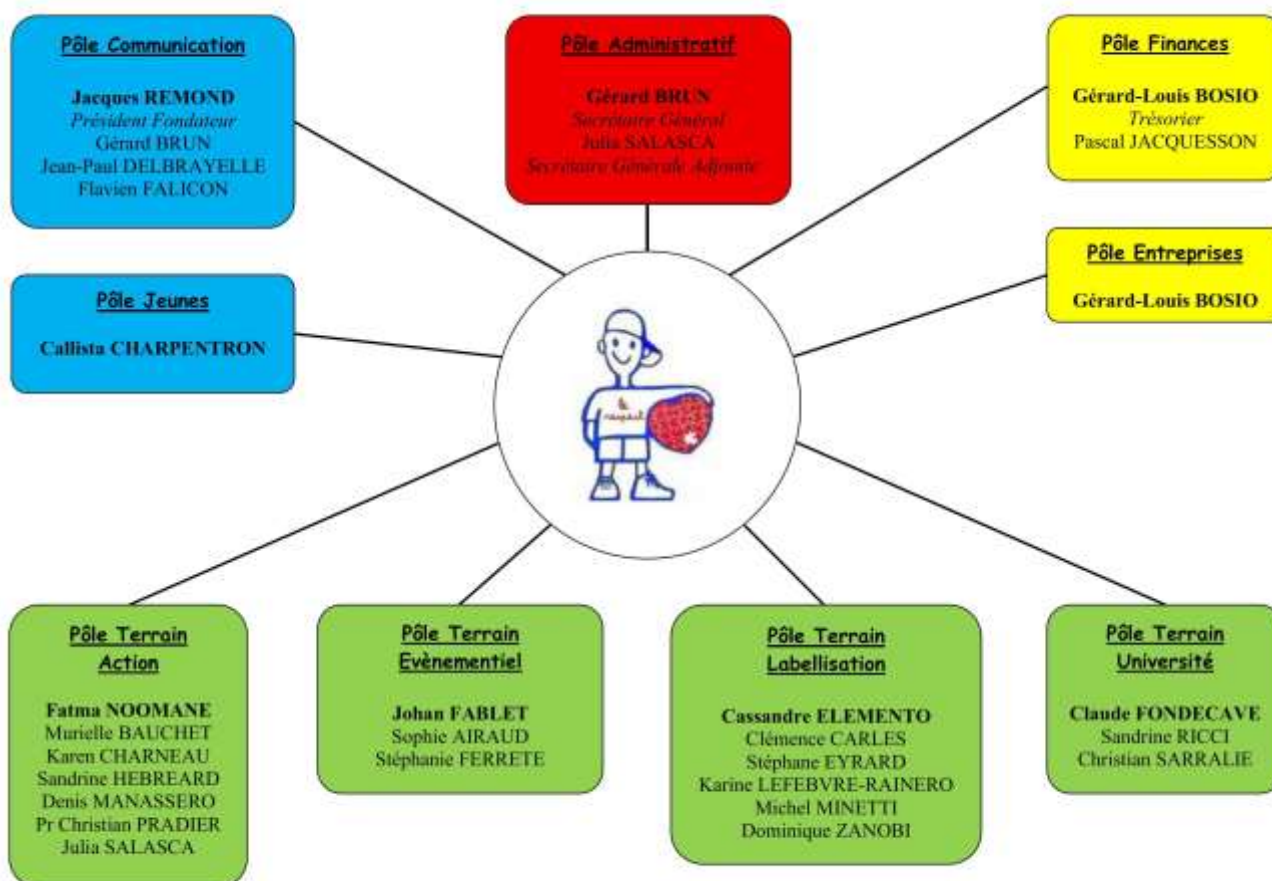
Pôle Communication

Jacques REMOND
Président Fondateur
Gérard BRUN
Jean-Paul DELBRAYELLE
Flavien FALICON

Pôle Administratif

Gérard BRUN
Secrétaire Général
Julia SALASCA
Secrétaire Générale Adjointe

Pôle Finances

Gérard-Louis BOSIO
Trésorier
Pascal JACQUESSON

Pôle Jeunes

Callista CHARPENTRON

Pôle Entreprises

Gérard-Louis BOSIO

Pôle Terrain Action

Fatma NOOMANE
Murielle BAUCHET
Karen CHARNEAU
Sandrine HEBREARD
Denis MANASSERO
Pr Christian PRADIER
Julia SALASCA

Pôle Terrain Evènementiel

Johan FABLET
Sophie AIRAUD
Stéphanie FERRETE

Pôle Terrain Labellisation

Cassandre ELEMENTO
Clémence CARLES
Stéphane EYRARD
Karine LEFEBVRE-RAINERO
Michel MINETTI
Dominique ZANOBI

Pôle Terrain Université

Claude FONDECAVE
Sandrine RICCI
Christian SARRALIE